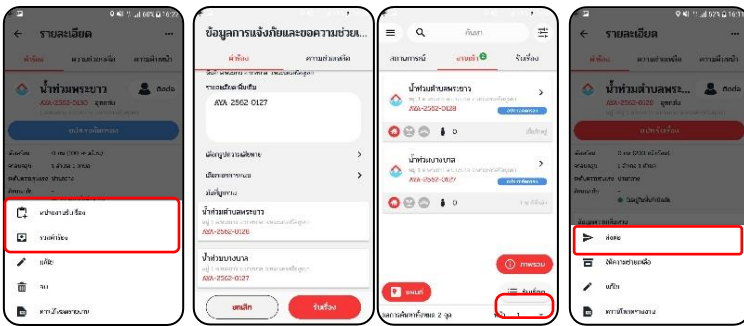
รายละเอียด

น้ำท่วมพระบาว
AYA-2562-0130

รวมเรื่อง
แก้ไข
ลบ

ข้อมูลการแจ้งภัยและขอความช่วยเหลือ

AYA-2562-0127

น้ำท่วมตำบลพระบาว
AYA-2562-0128

น้ำท่วมบางบาล
AYA-2562-0127

ยกเลิก
รับเรื่อง

ค้นหา
สถานการณ์
รับเรื่อง

น้ำท่วมตำบลพระบาว
AYA-2562-0128

น้ำท่วมบางบาล
AYA-2562-0127

แผนที่
1

รายละเอียด

น้ำท่วมตำบลพระ...
ติดต่อ

ส่งต่อ
แก้ไข